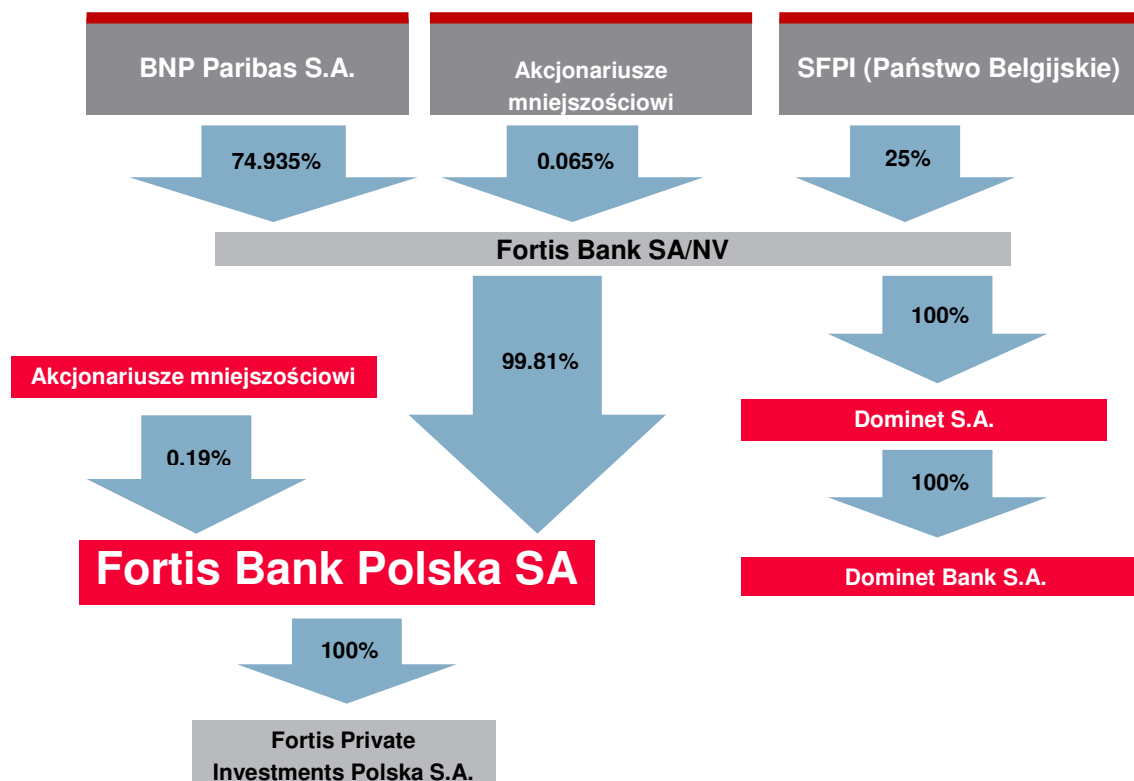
BNP Paribas S.A.

Akcjonariusze mniejszościowi

SFPI (Państwo Belgijskie)

74.935%

0.065%

25%

Fortis Bank SA/NV

99.81%

100%

Akcjonariusze mniejszościowi

0.19%

Dominet S.A.

100%

Fortis Bank Polska SA

Dominet Bank S.A.

100%

Fortis Private Investments Polska S.A.